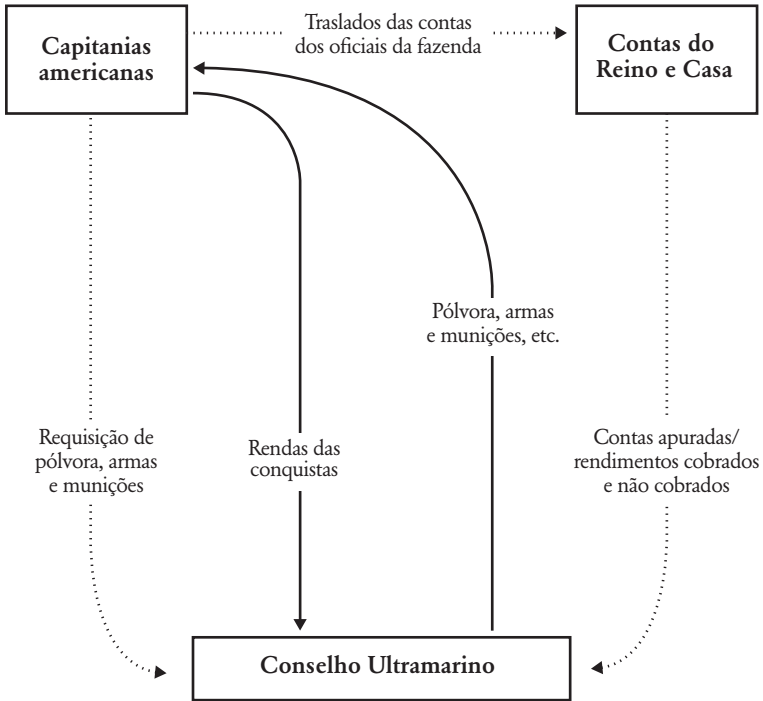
Capitanias americanas

Traslados das contas dos oficiais da fazenda

Contas do Reino e Casa

Pólvora, armas e munições, etc.

Requisição de pólvora, armas e munições

Rendas das conquistas

Contas apuradas/ rendimentos cobrados e não cobrados

Conselho Ultramarino